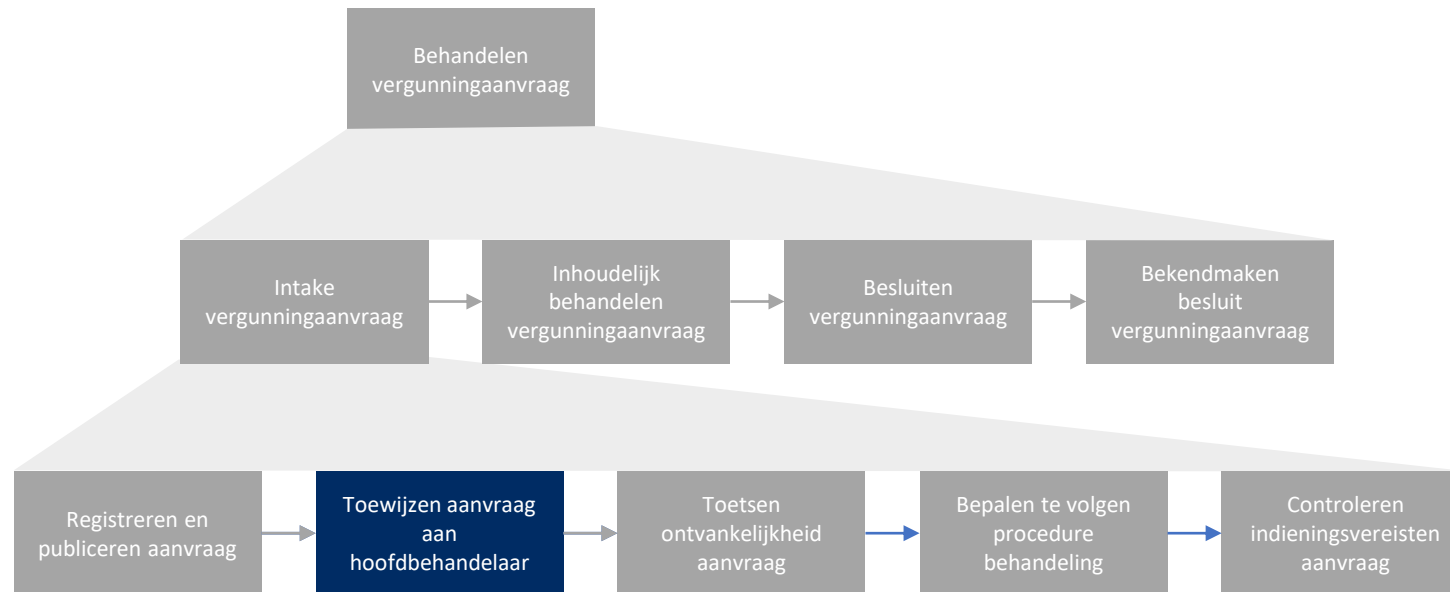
Behandelen vergunningaanvraag

Intake vergunningaanvraag

Inhoudelijk behandelen vergunningaanvraag

Besluiten vergunningaanvraag

Bekendmaken besluit vergunningaanvraag

Registreren en publiceren aanvraag

Toewijzen aanvraag aan hoofdbehandelaar

Toetsen ontvankelijkheid aanvraag

Bepalen te volgen procedure behandeling

Controleren indieningsvereisten aanvraag